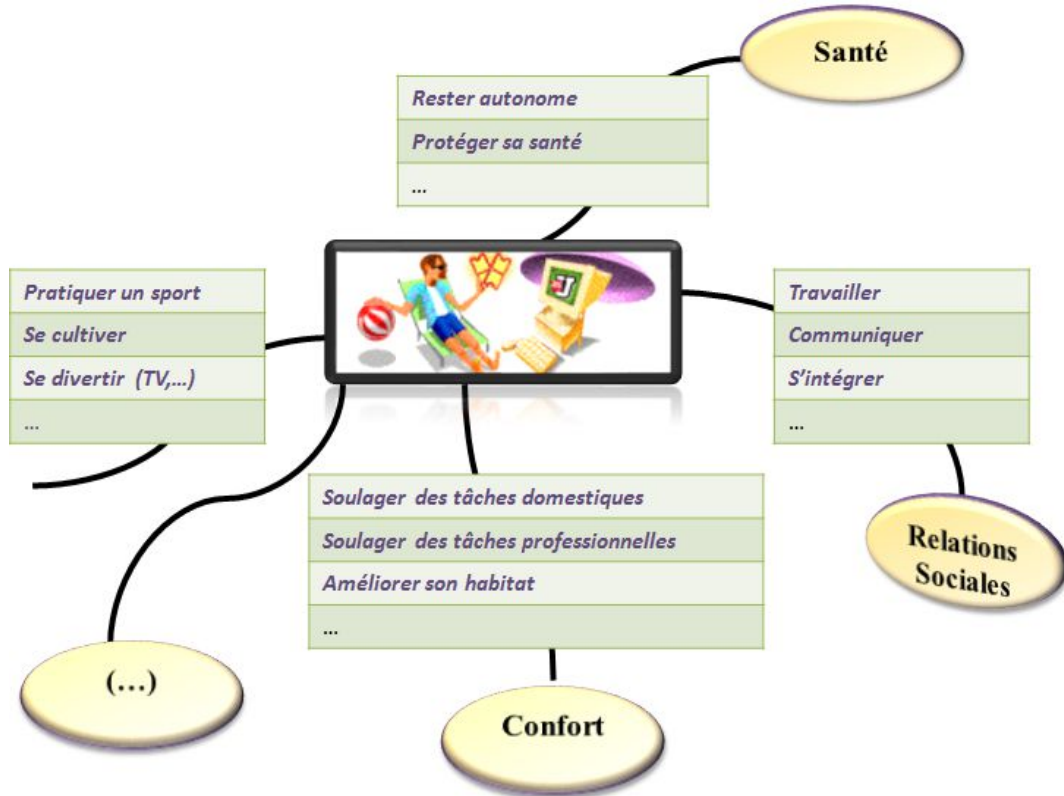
Santé

Rester autonome

Protéger sa santé

…

Pratiquer un sport

Se cultiver

Se divertir (TV,…)

…

Travailler

Communiquer

S'intégrer

…

Soulager des tâches domestiques

Soulager des tâches professionnelles

Améliorer son habitat

…

Relations Sociales

(…)

Confort